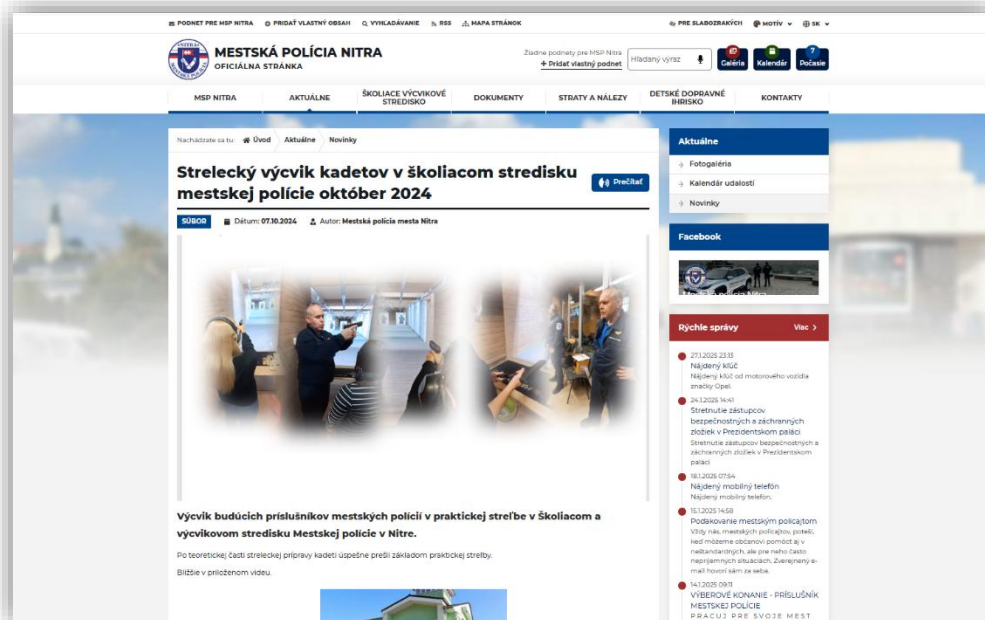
PODNET PRE MSP NITRA   PRIDAŤ VLASTNÝ OBSAH   VYHĽADÁVANIE   RSS   MAPA STRÁNOK   PRE SLABOZRAKÝCH   MOTÍV   SK

MESTSKÁ POLÍCIA NITRA
OFICIÁLNA STRÁNKA

Žiadne podnety pre MSP Nitra
+ Pridať vlastný podnet
Hľadaný výraz
Galéria   Kalendár   7 Počasie

MSP NITRA   AKTUÁLNE   ŠKOLIACE VÝCVIKOVÉ STREDISKO   DOKUMENTY   STRATY A NÁLEZY   DETSKÉ DOPRAVNÉ IHRISKO   KONTAKTY

Nachádzate sa tu: Úvod   Aktuálne   Novinky

Strelecký výcvik kadetov v školiacom stredisku mestskej polície október 2024

Prečítať

SÚBOR   Dátum: 07.10.2024   Autor: Mestská polícia mesta Nitra

Výcvik budúcich príslušníkov mestských polícií v praktickej streľbe v Školiacom a výcvikovom stredisku Mestskej polície v Nitre.

Po teoretickej časti streleckej prípravy kadeti úspešne prešli základom praktickej streľby.

Bližšie v priloženom videu.

Aktuálne
Fotogaléria
Kalendár udalostí
Novinky

Facebook

Rýchle správy   Viac

27.1.2025 23:13
Nájdený kľúč
Nájdený kľúč od motorového vozidla značky Opel.

24.1.2025 14:41
Stretnutie zástupcov bezpečnostných a záchranných zložiek v Prezidentskom paláci
Stretnutie zástupcov bezpečnostných a záchranných zložiek v Prezidentskom paláci

18.1.2025 07:54
Nájdený mobilný telefón
Nájdený mobilný telefón.

15.1.2025 14:58
Poďakovanie mestským policajtom
Vždy nás, mestských policajtov, poteší, keď môžeme občanovi pomôcť aj v neštandardných, ale pre neho často nepríjemných situáciách. Zverejnený e-mail hovorí sám za seba.

14.1.2025 09:11
VÝBEROVÉ KONANIE - PRÍSLUŠNÍK MESTSKEJ POLÍCIE
PRACUJ PRE SVOJE MEST